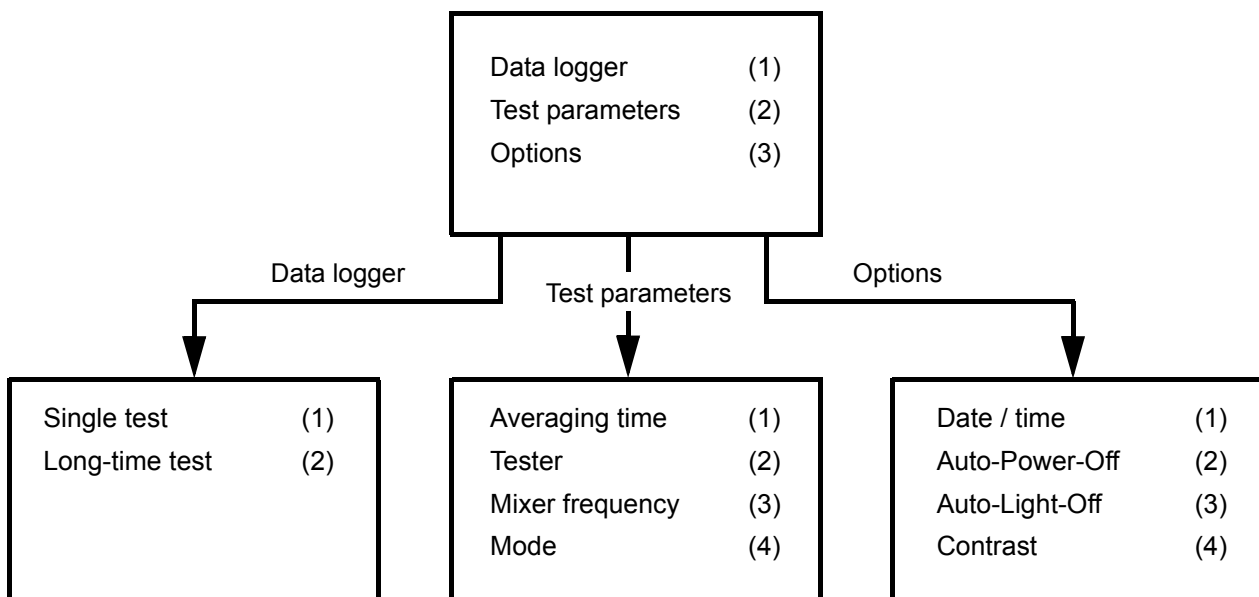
Data logger (1)
Test parameters (2)
Options (3)

Data logger

Test parameters

Options

Single test (1)
Long-time test (2)

Averaging time (1)
Tester (2)
Mixer frequency (3)
Mode (4)

Date / time (1)
Auto-Power-Off (2)
Auto-Light-Off (3)
Contrast (4)